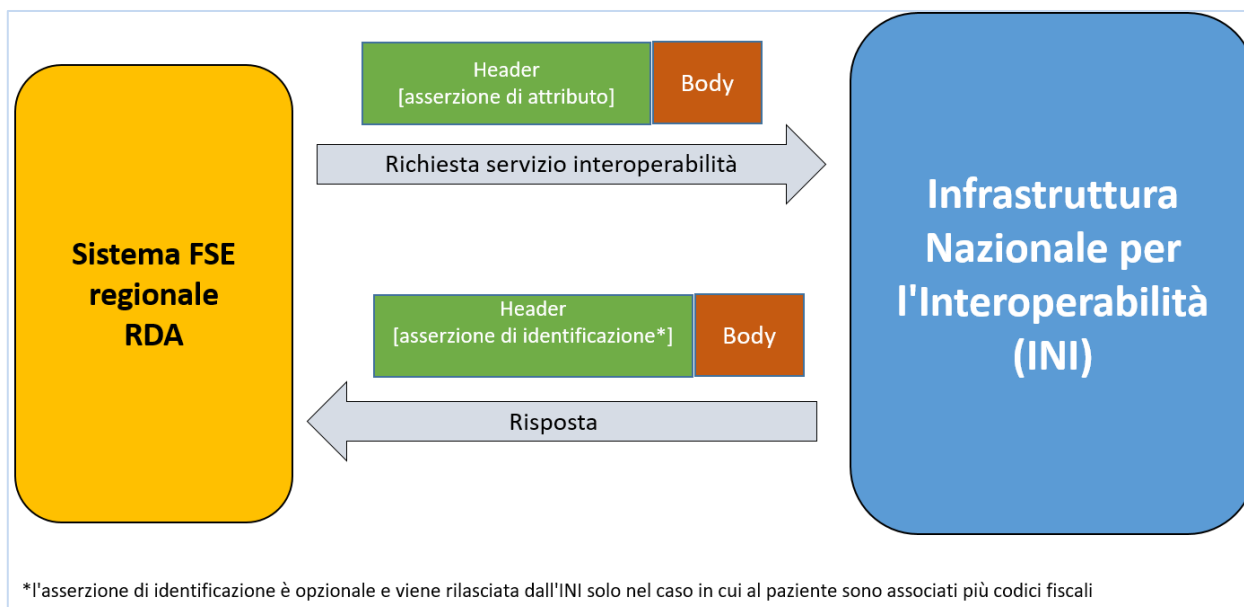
Header
[asserzione di attributo]

Body

Richiesta servizio interoperabilità

Sistema FSE regionale RDA

Infrastruttura Nazionale per l'Interoperabilità (INI)

Header
[asserzione di identificazione*]

Body

Risposta

*l'asserzione di identificazione è opzionale e viene rilasciata dall'INI solo nel caso in cui al paziente sono associati più codici fiscali